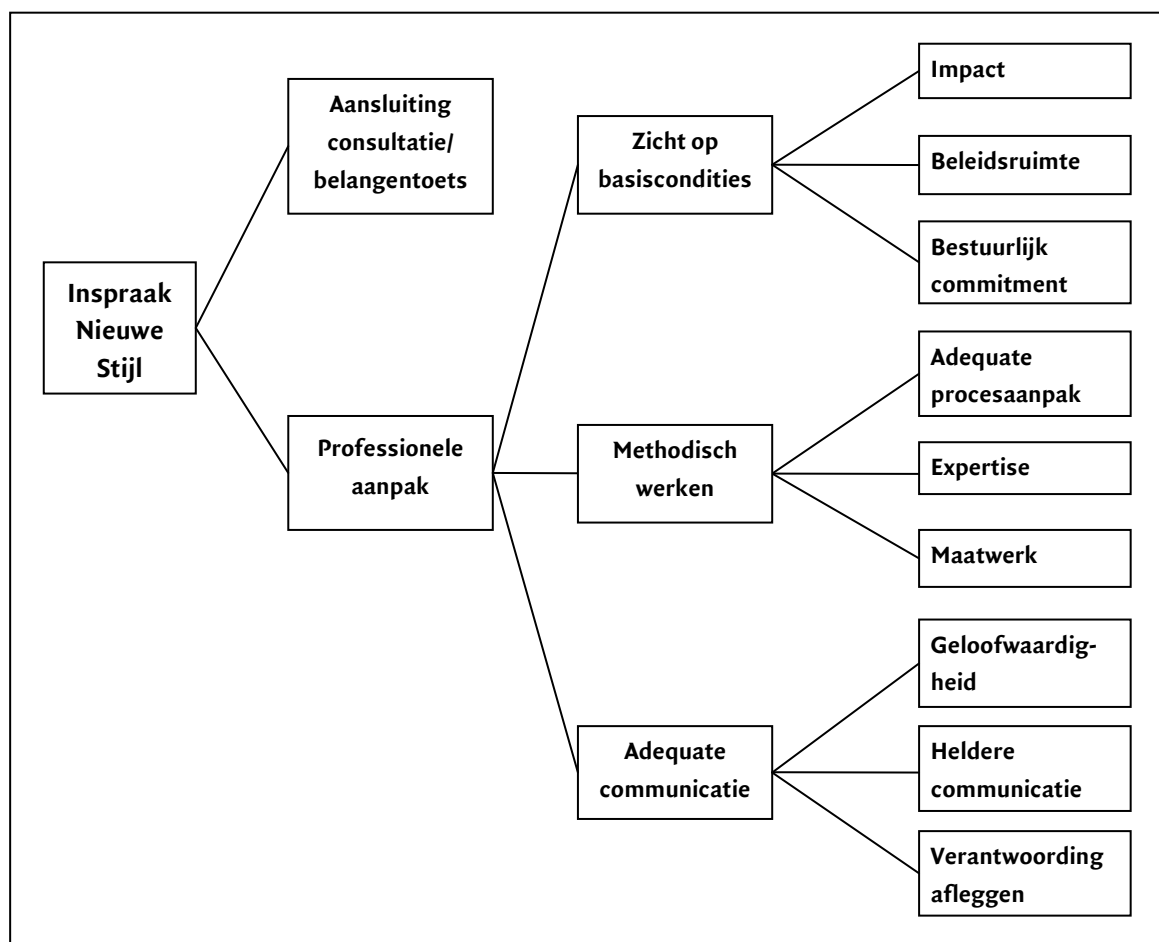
Inspraak Nieuwe Stijl

Aansluiting consultatie/ belangentoets

Professionele aanpak

Zicht op basiscondities

Methodisch werken

Adequate communicatie

Impact

Beleidsruimte

Bestuurlijk commitment

Adequate procesaanpak

Expertise

Maatwerk

Geloofwaardigheid

Heldere communicatie

Verantwoording afleggen